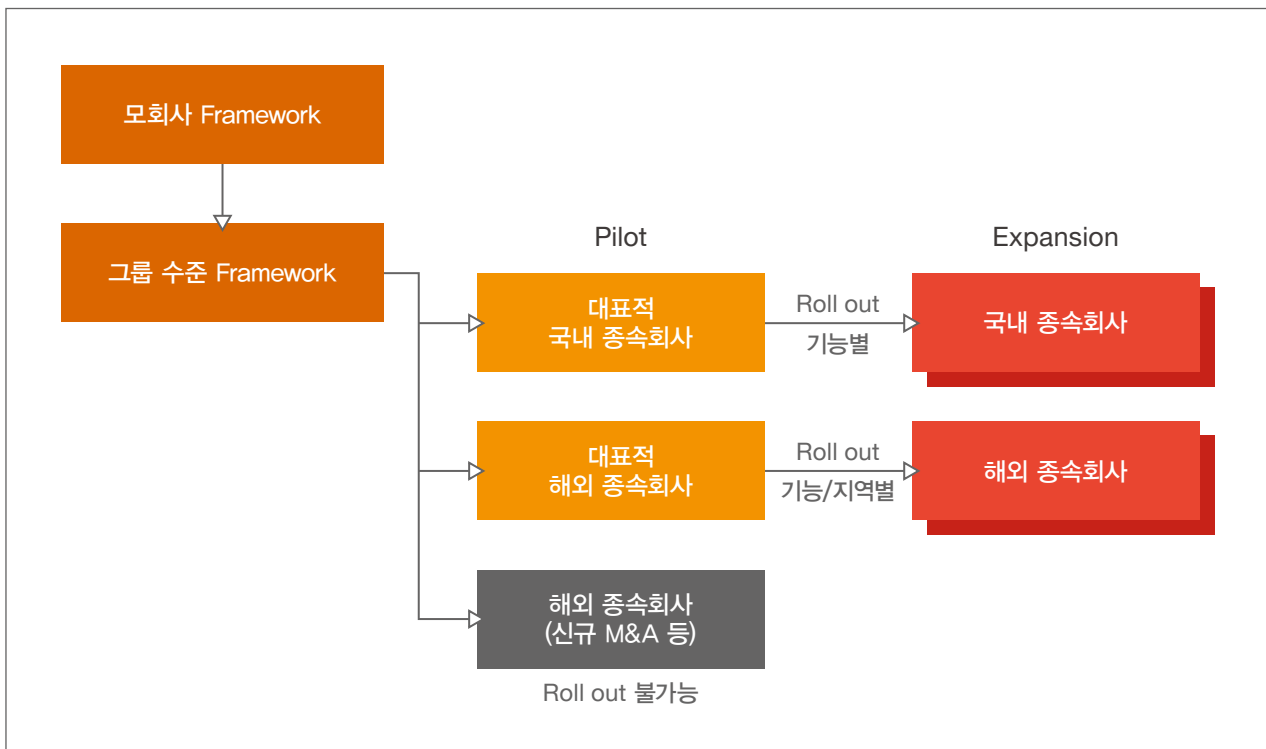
모회사 Framework

그룹 수준 Framework

Pilot

Expansion

대표적
국내 종속회사

Roll out
기능별

국내 종속회사

대표적
해외 종속회사

Roll out
기능/지역별

해외 종속회사

해외 종속회사
(신규 M&A 등)

Roll out 불가능